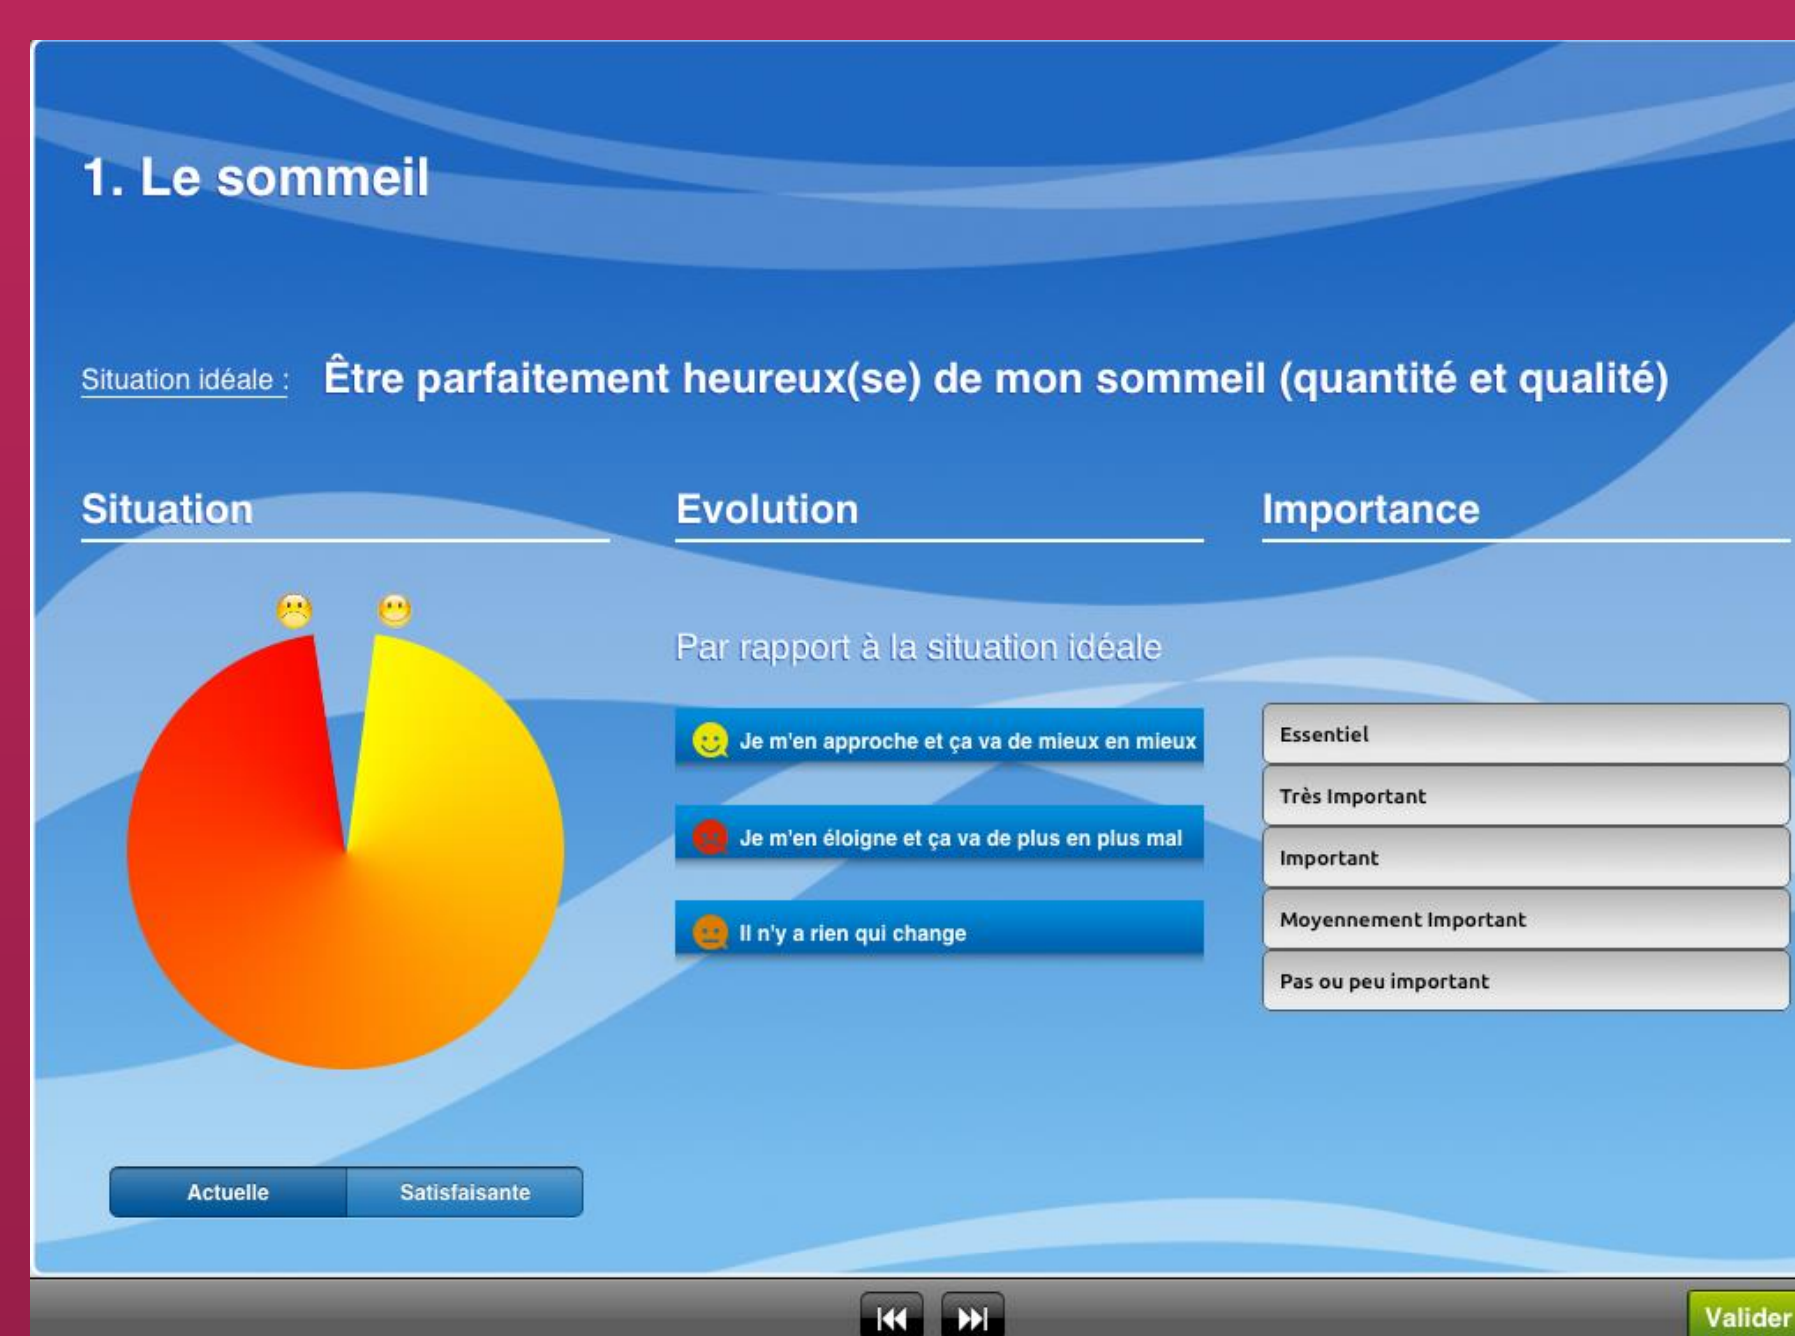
1. Le sommeil

Situation idéale : Être parfaitement heureux(se) de mon sommeil (quantité et qualité)

Situation

Evolution

Importance

Par rapport à la situation idéale

Je m'en approche et ça va de mieux en mieux

Je m'en éloigne et ça va de plus en plus mal

Il n'y a rien qui change

Essentiel

Très Important

Important

Moyennement Important

Pas ou peu important

Actuelle

Satisfaisante

Valider